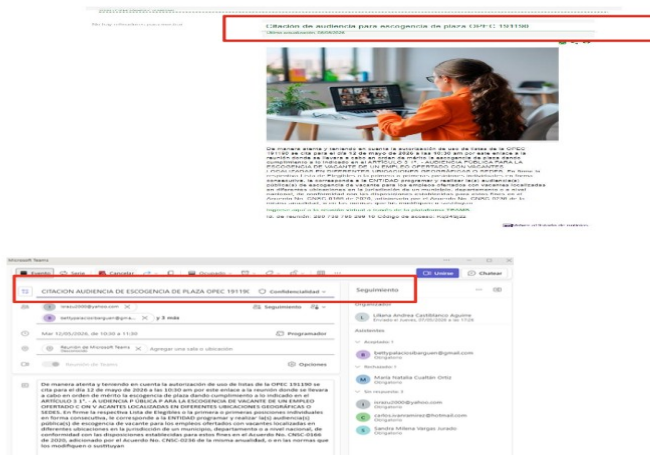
No hay ofertas ni paginas

Citación de audiencia para escogencia de plaza OPEC 191190
Última actualización: 08/05/2026

De manera atenta y teniendo en cuenta la autorización de uso de listas de la OPEC 191190 se cita para el día 12 de mayo de 2026 a las 10:30 am por este enlace a la reunión donde se llevará a cabo en orden de mérito la escogencia de plaza dando cumplimiento a lo indicado en el ARTÍCULO 3 1°. - AUDIENCIA PÚBLICA PARA LA ESCOGENCIA DE VACANTE DE UN EMPLEO OFERTADO CON VACANTES LOCALIZADAS EN DIFERENTES UBICACIONES GEOGRÁFICAS O SEDES. En firme la respectiva Lista de Elegibles, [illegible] consecutiva, le corresponde a la ENTIDAD programar y realizar la(s) audiencia(s) pública(s) de escogencia de vacante para los empleos ofertados con vacantes localizadas en diferentes ubicaciones en la jurisdicción de un municipio, departamento o a nivel nacional, de conformidad con las disposiciones establecidas para estos fines en el Acuerdo No. CNSC-0166 de 2020, adicionado por el Acuerdo No. CNSC-0236 de la misma anualidad, o en las normas que los modifiquen o sustituyan.

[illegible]

Id. de reunión: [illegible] Código de acceso: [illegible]

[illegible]

Microsoft Teams
Evento Serie Cancelar Privado Unirse Chatear
CITACION AUDIENCIA DE ESCOGENCIA DE PLAZA OPEC 191190 Confidencialidad
Seguimiento
Organizador
Liliana Andrea Castiblanco Aguirre
Asistentes
Aceptado: 1
bettypalaciosbarguen@gmail.com
Rechazado: 1
Maria Natalia Cuellar Ortiz
Sin respuesta: 3
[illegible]
carlos.n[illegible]@hotmail.com
Sandra Milena Vargas Jurado
Obligatorio
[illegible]@yahoo.com
bettypalaciosbarguen@gma... y 3 más
Seguimiento
Mar 12/05/2026, de 10:30 a 11:30
Programador
Reunión de Microsoft Teams
Agregar una sala o ubicación
Opciones

De manera atenta y teniendo en cuenta la autorización de uso de listas de la OPEC 191190 se cita para el día 12 de mayo de 2026 a las 10:30 am por este enlace a la reunión donde se llevará a cabo en orden de mérito la escogencia de plaza dando cumplimiento a lo indicado en el ARTÍCULO 3 1°. - A UDIENCIA P ÚBLICA P ARA LA ESCOGENCIA DE VACANTE DE UN EMPLEO OFERTADO C ON V ACANTES LOCALIZADAS EN DIFERENTES UBICACIONES GEOGRÁFICAS O SEDES. En firme la respectiva Lista de Elegibles a la primera o primeras posiciones individuales en forma consecutiva, le corresponde a la ENTIDAD programar y realizar la(s) audiencia(s) pública(s) de escogencia de vacante para los empleos ofertados con vacantes localizadas en diferentes ubicaciones en la jurisdicción de un municipio, departamento o a nivel nacional, de conformidad con las disposiciones establecidas para estos fines en el Acuerdo No. CNSC-0166 de 2020, adicionado por el Acuerdo No. CNSC-0236 de la misma anualidad, o en las normas que los modifiquen o sustituyan